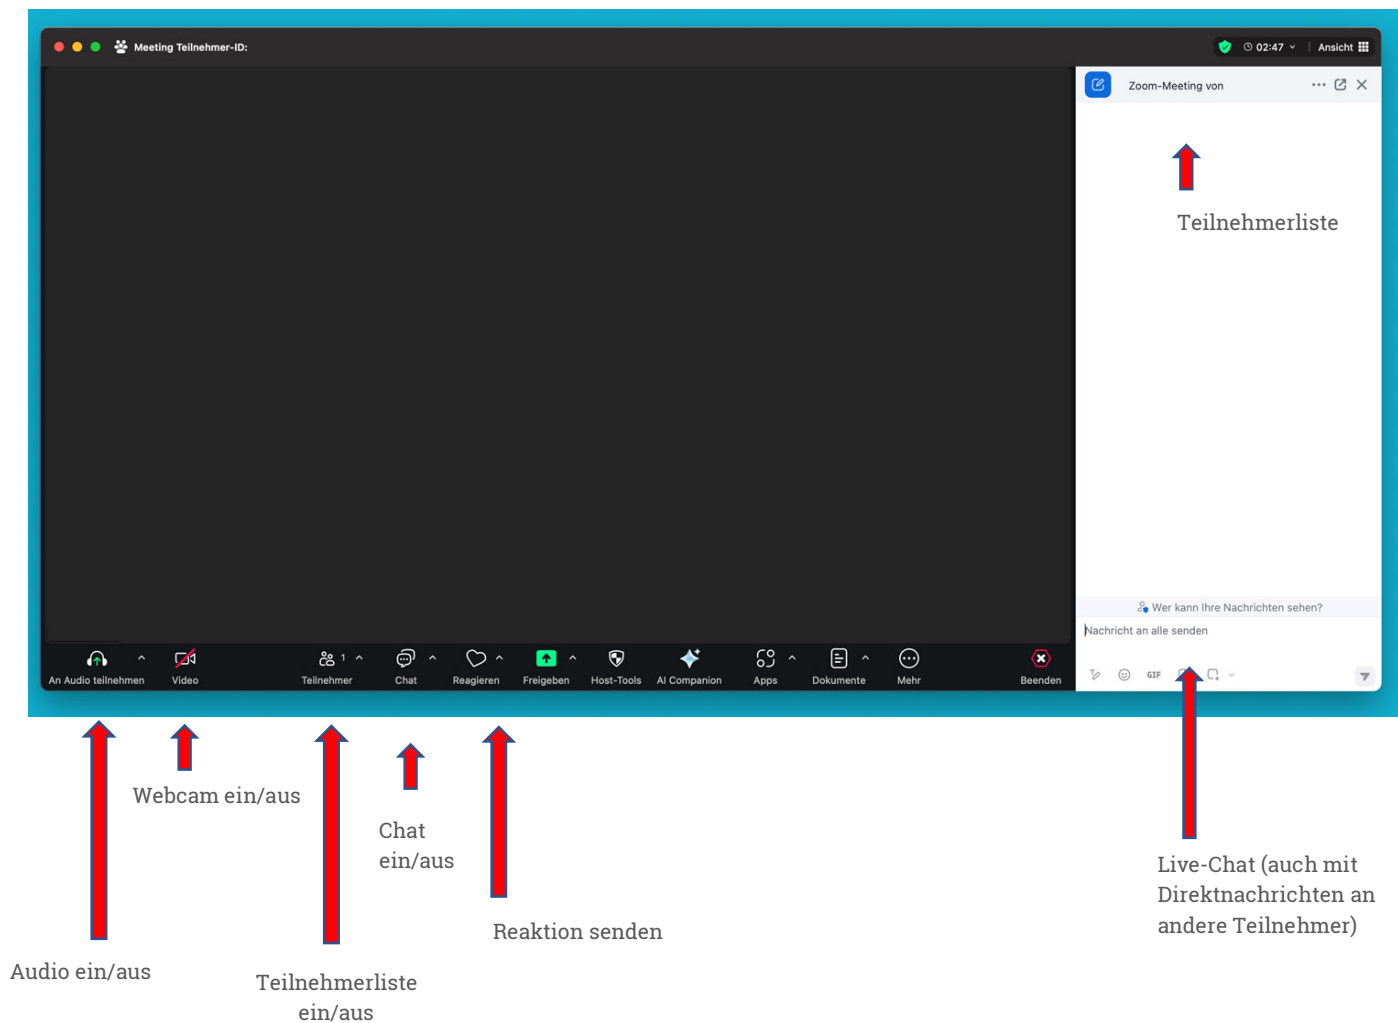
Meeting Teilnehmer-ID:

02:47 Ansicht

Zoom-Meeting von

Teilnehmerliste

Wer kann Ihre Nachrichten sehen?

Nachricht an alle senden

GIF

An Audio teilnehmen

Video

Teilnehmer 1

Chat

Reagieren

Freigeben

Host-Tools

AI Companion

Apps

Dokumente

Mehr

Beenden

Webcam ein/aus

Chat ein/aus

Reaktion senden

Live-Chat (auch mit Direktnachrichten an andere Teilnehmer)

Audio ein/aus

Teilnehmerliste ein/aus